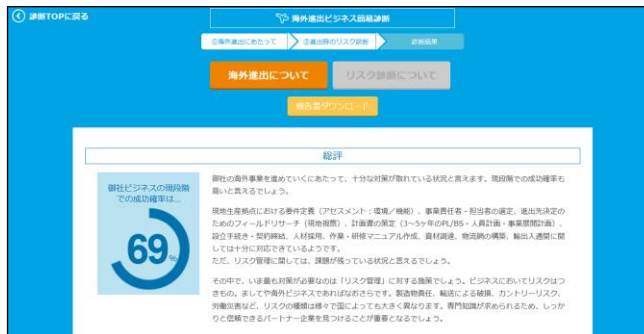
診断TOPに戻る

海外進出ビジネス回避診断

①海外進出にあたって ②進出時のリスク診断 診断結果

海外進出について

リスク診断について

報告書ダウンロード

総評

御社ビジネスの現段階での成功確率は…

69%

御社の海外事業を進めていくにあたって、十分な対策が取れている状況と言えます。現段階での成功確率も高いと言えるでしょう。

現地生産拠点における要件定義（アセスメント：環境／機能）、事業責任者・担当者の選定、進出先決定のためのフィールドリサーチ（現地視察）、計画書の策定（3～5年のPL/BS・人員計画・事業展開計画）、設立手続き・契約締結、人材採用、作業・研修マニュアル作成、資材調達、物流網の構築、輸出入通関に関しては十分に対応できているようです。
ただ、リスク管理に関しては、課題が残っている状況と言えるでしょう。

その中で、いま最も対策が必要なのは「リスク管理」に対する施策でしょう。ビジネスにおいてリスクはつきもの。まして や海外ビジネスであればなおさらです。製造物責任、輸送による破損、カントリーリスク、労働災害など、リスクの種類は様々で国によっても大きく異なります。専門知識が求められるため、しっかりと信頼できるパートナー企業を見つけることが重要となるでしょう。